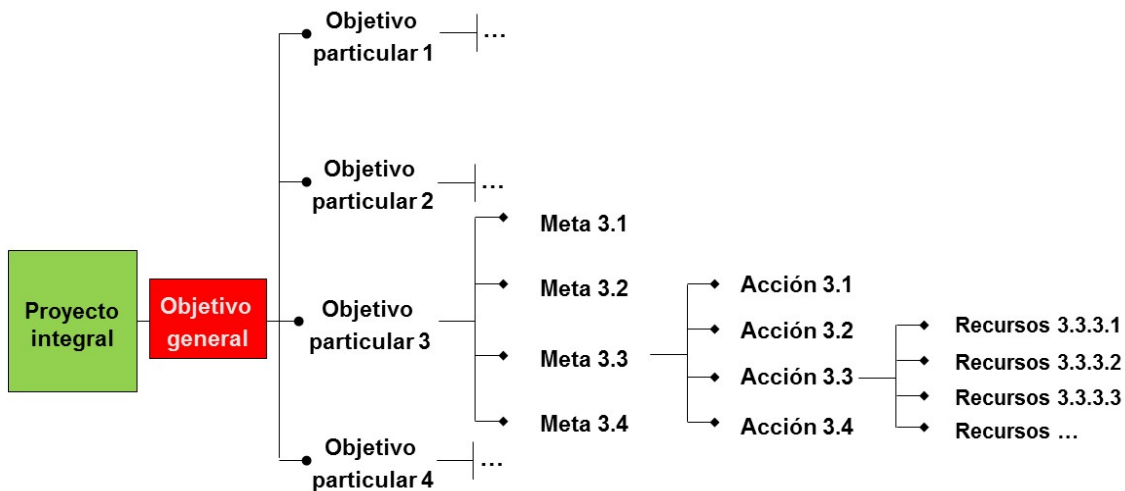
Proyecto integral

Objetivo general

Objetivo particular 1
…

Objetivo particular 2
…

Objetivo particular 3

Objetivo particular 4
…

Meta 3.1
Meta 3.2
Meta 3.3
Meta 3.4

Acción 3.1
Acción 3.2
Acción 3.3
Acción 3.4

Recursos 3.3.3.1
Recursos 3.3.3.2
Recursos 3.3.3.3
Recursos …